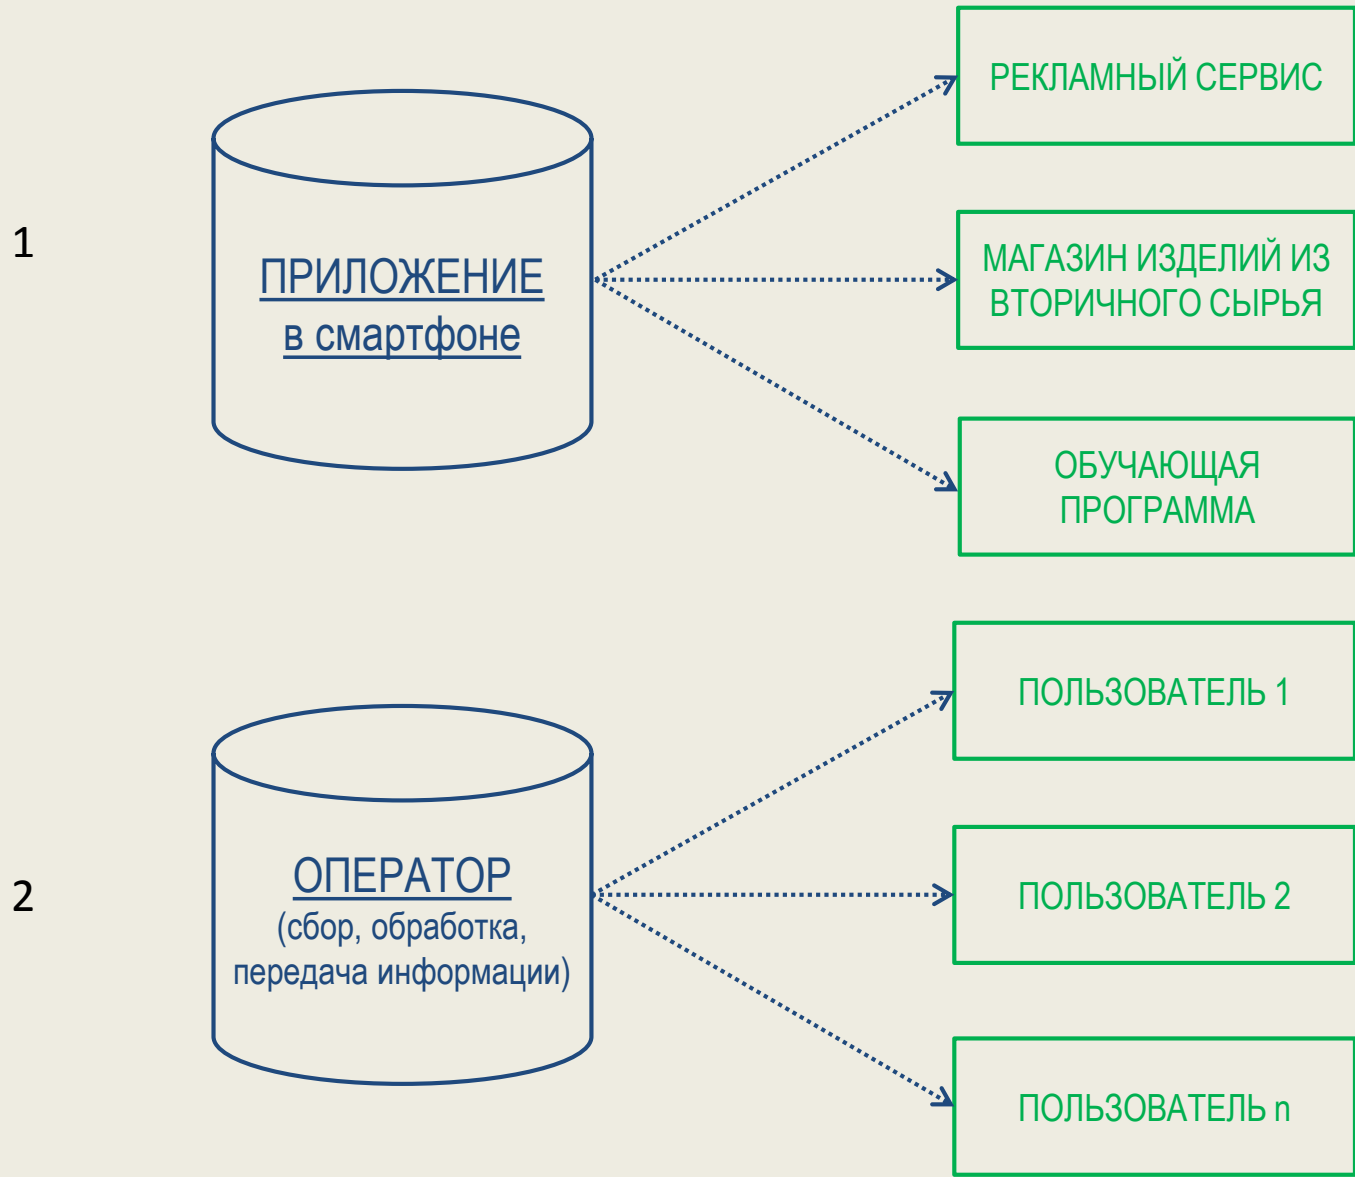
1

ПРИЛОЖЕНИЕ
в смартфоне

РЕКЛАМНЫЙ СЕРВИС

МАГАЗИН ИЗДЕЛИЙ ИЗ ВТОРИЧНОГО СЫРЬЯ

ОБУЧАЮЩАЯ ПРОГРАММА

2

ОПЕРАТОР
(сбор, обработка, передача информации)

ПОЛЬЗОВАТЕЛЬ 1

ПОЛЬЗОВАТЕЛЬ 2

ПОЛЬЗОВАТЕЛЬ n